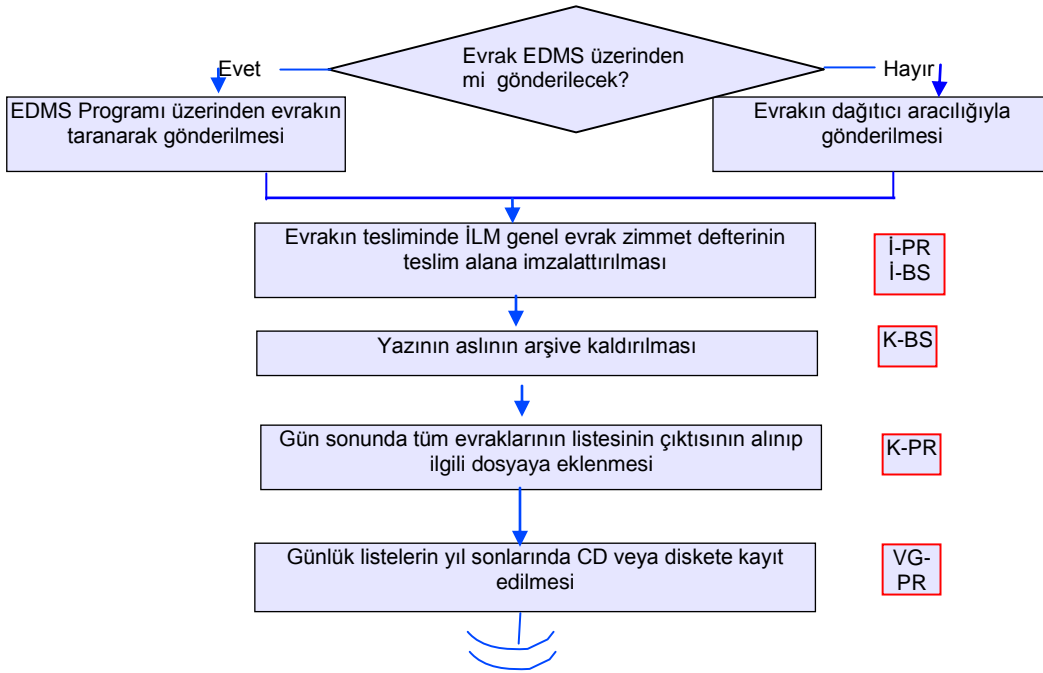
Evrak EDMS üzerinden mi gönderilecek?

Evet

Hayır

EDMS Programı üzerinden evrakın taranarak gönderilmesi

Evrakın dağıtıcı aracılığıyla gönderilmesi

Evrakın tesliminde İLM genel evrak zimmet defterinin teslim alana imzalattırılması

İ-PR
İ-BS

Yazının aslının arşive kaldırılması

K-BS

Gün sonunda tüm evraklarının listesinin çıktısının alınıp ilgili dosyaya eklenmesi

K-PR

Günlük listelerin yıl sonlarında CD veya diskete kayıt edilmesi

VG-PR